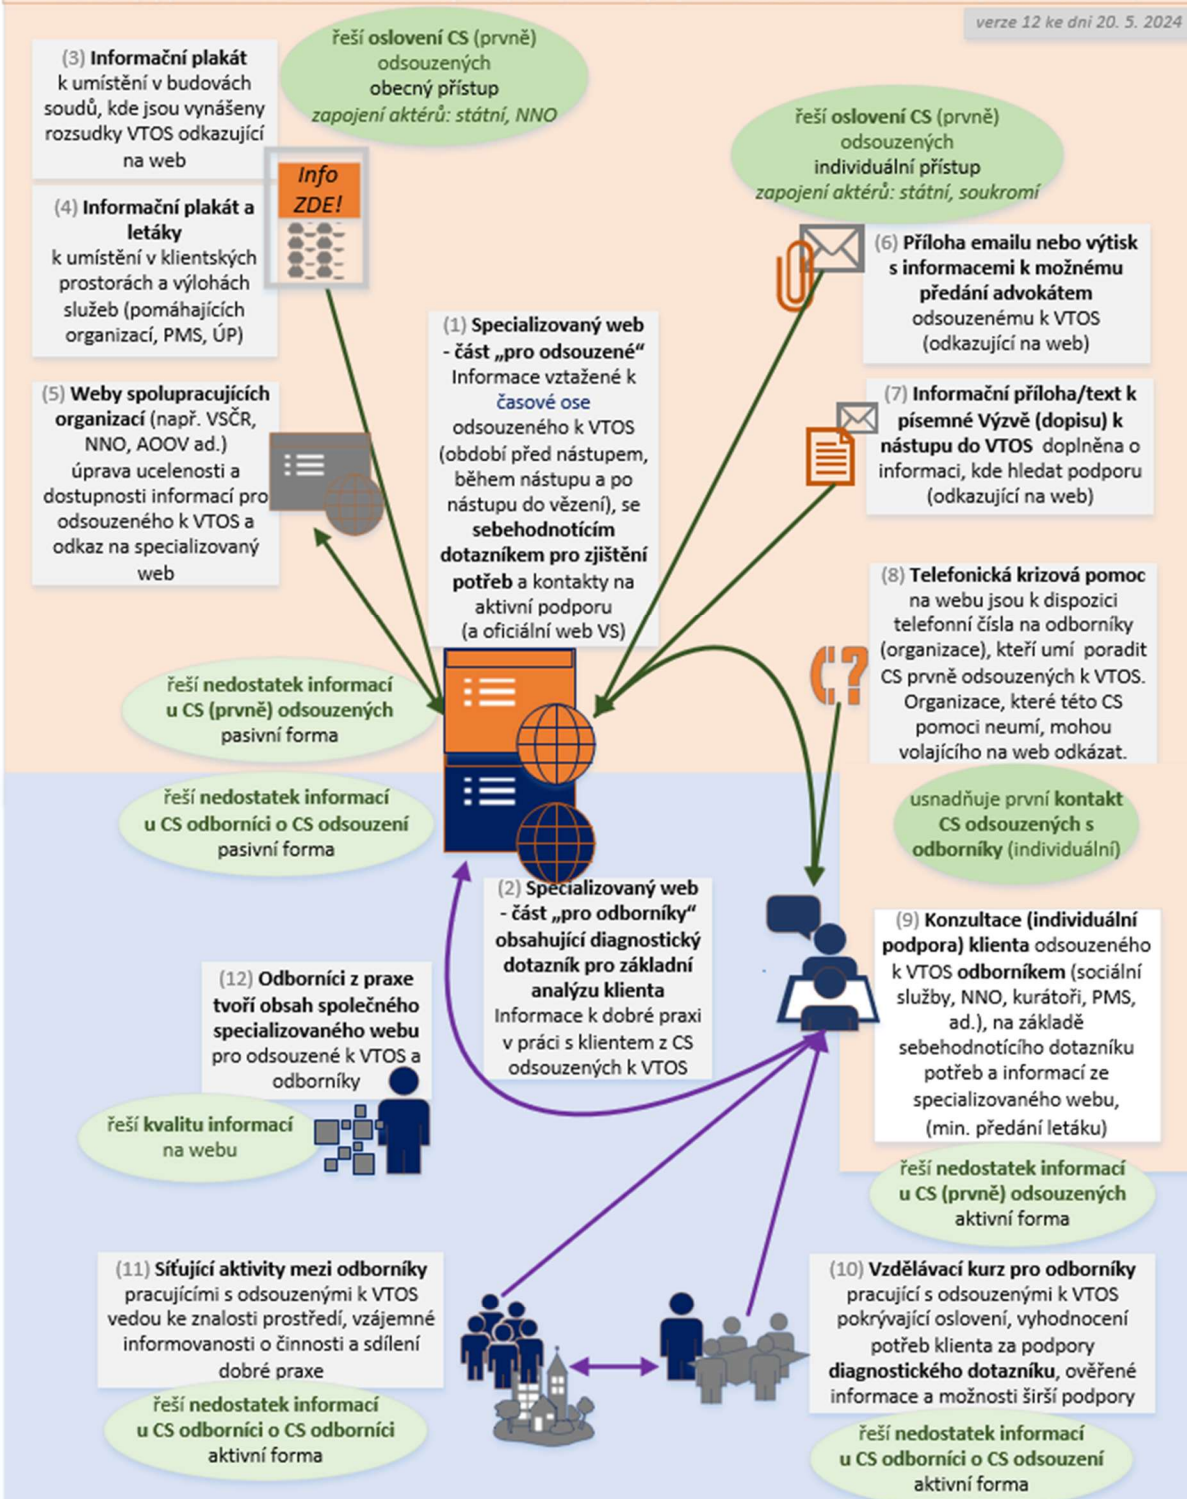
verze 12 ke dni 20. 5. 2024

(3) Informační plakát k umístění v budovách soudů, kde jsou vynášeny rozsudky VTOS odkazující na web

řeší oslovení CS (prvně) odsouzených
obecný přístup
zapojení aktérů: státní, NNO

řeší oslovení CS (prvně) odsouzených
individuální přístup
zapojení aktérů: státní, soukromí

Info ZDE!

(4) Informační plakát a letáky k umístění v klientských prostorách a výlohách služeb (pomáhajících organizací, PMS, ÚP)

(6) Příloha emailu nebo výtisk s informacemi k možnému předání advokátem odsouzenému k VTOS (odkazující na web)

(1) Specializovaný web - část „pro odsouzené“ Informace vztažené k časové ose odsouzeného k VTOS (období před nástupem, během nástupu a po nástupu do vězení), se sebehodnotícím dotazníkem pro zjištění potřeb a kontakty na aktivní podporu (a oficiální web VS)

(5) Weby spolupracujících organizací (např. VSČR, NNO, AOOV ad.) úprava ucelenosti a dostupnosti informací pro odsouzeného k VTOS a odkaz na specializovaný web

(7) Informační příloha/text k písemné Výzvě (dopisu) k nástupu do VTOS doplněna o informaci, kde hledat podporu (odkazující na web)

(8) Telefonická krizová pomoc na webu jsou k dispozici telefonní čísla na odborníky (organizace), kteří umí poradit CS prvně odsouzených k VTOS. Organizace, které této CS pomoci neumí, mohou volajícího na web odkázat.

řeší nedostatek informací u CS (prvně) odsouzených
pasivní forma

řeší nedostatek informací u CS odborníci o CS odsouzení
pasivní forma

usnadňuje první kontakt CS odsouzených s odborníky (individuální)

(2) Specializovaný web - část „pro odborníky“ obsahující diagnostický dotazník pro základní analýzu klienta Informace k dobré praxi v práci s klientem z CS odsouzených k VTOS

(9) Konzultace (individuální podpora) klienta odsouzeného k VTOS odborníkem (sociální služby, NNO, kurátoři, PMS, ad.), na základě sebehodnotícího dotazníku potřeb a informací ze specializovaného webu, (min. předání letáku)

(12) Odborníci z praxe tvoří obsah společného specializovaného webu pro odsouzené k VTOS a odborníky

řeší kvalitu informací na webu

řeší nedostatek informací u CS (prvně) odsouzených
aktivní forma

(11) Síťující aktivity mezi odborníky pracujícími s odsouzenými k VTOS vedou ke znalosti prostředí, vzájemné informovanosti o činnosti a sdílení dobré praxe

(10) Vzdělávací kurz pro odborníky pracující s odsouzenými k VTOS pokrývající oslovení, vyhodnocení potřeb klienta za podpory diagnostického dotazníku, ověřené informace a možnosti širší podpory

řeší nedostatek informací u CS odborníci o CS odborníci
aktivní forma

řeší nedostatek informací u CS odborníci o CS odsouzení
aktivní forma